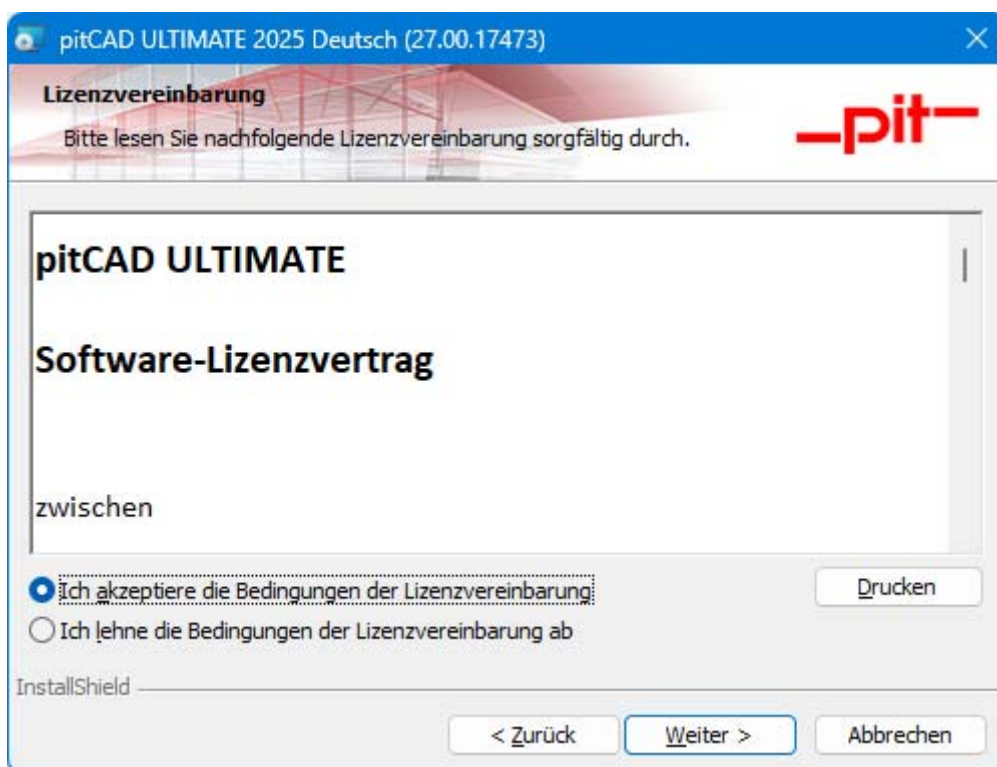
pitCAD ULTIMATE 2025 Deutsch (27.00.17473)

Lizenzvereinbarung

Bitte lesen Sie nachfolgende Lizenzvereinbarung sorgfältig durch.

pit

pitCAD ULTIMATE

Software-Lizenzvertrag

zwischen

Ich akzeptiere die Bedingungen der Lizenzvereinbarung

Ich lehne die Bedingungen der Lizenzvereinbarung ab

Drucken

InstallShield

< Zurück

Weiter >

Abbrechen